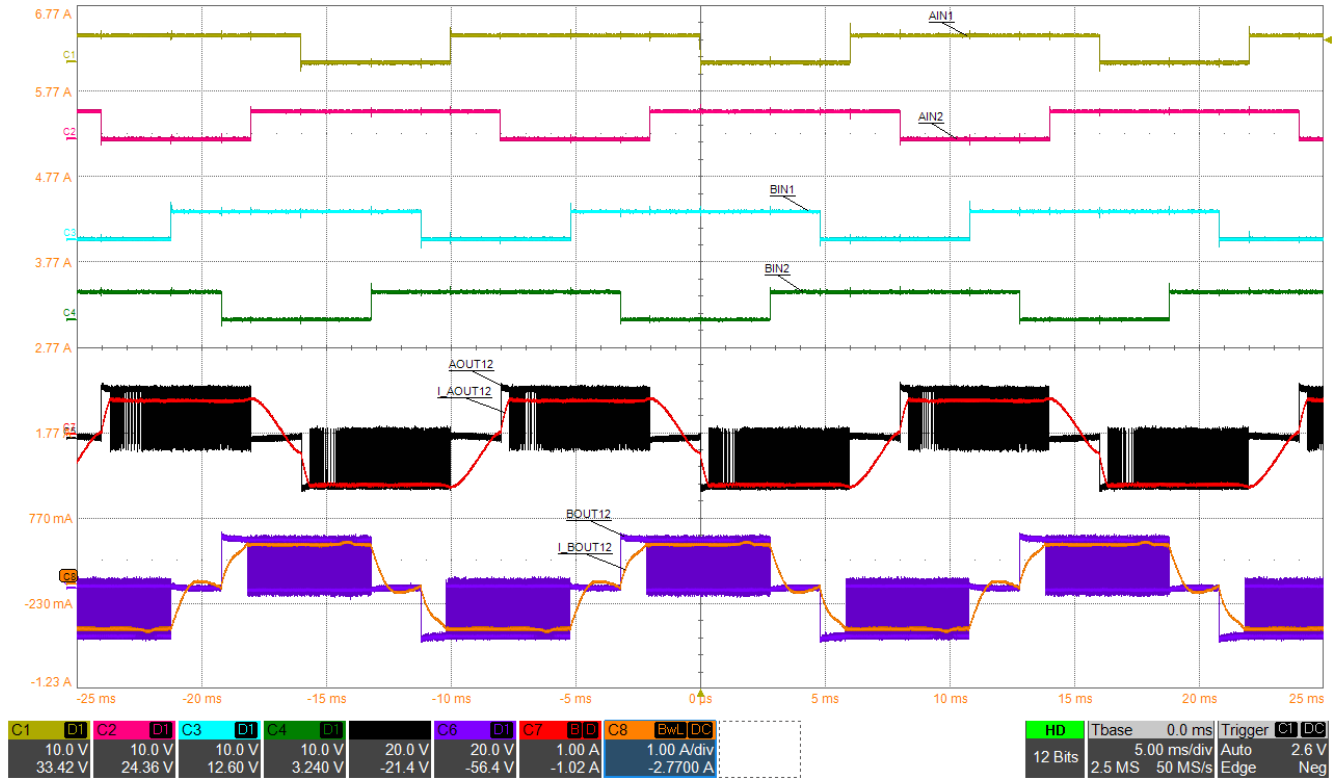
6.77 A

5.77 A

4.77 A

3.77 A

2.77 A

1.77 A

770 mA

-230 mA

-1.23 A

C1

C2

C3

C4

C8

AIN1

AIN2

BIN1

BIN2

AOUT12

I_AOUT12

BOUT12

I_BOUT12

-25 ms -20 ms -15 ms -10 ms -5 ms 0 ps 5 ms 10 ms 15 ms 20 ms 25 ms

| C1 D1 | C2 D1 | C3 D1 | C4 D1 | | C6 D1 | C7 B D | C8 BwL DC |
|---|---|---|---|---|---|---|---|
| 10.0 V | 10.0 V | 10.0 V | 10.0 V | 20.0 V | 20.0 V | 1.00 A | 1.00 A/div |
| 33.42 V | 24.36 V | 12.60 V | 3.240 V | -21.4 V | -56.4 V | -1.02 A | -2.7700 A |

HD
12 Bits

Tbase 0.0 ms
5.00 ms/div
2.5 MS 50 MS/s

Trigger C1 DC
Auto 2.6 V
Edge Neg